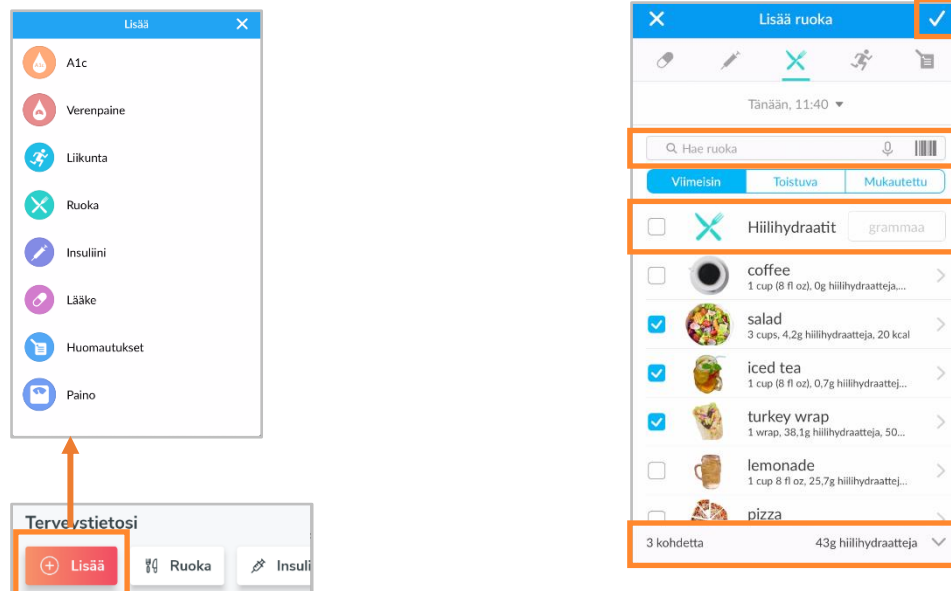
Lisää ✕

A1c

Verenpaine

Liikunta

Ruoka

Insuliini

Lääke

Huomautukset

Paino

Terveystietosi

Lisää

Ruoka

Insuli

✕ Lisää ruoka ✓

Tänään, 11:40

Hae ruoka

Viimeisin | Toistuva | Mukautettu

Hiilihydraatit grammaa

coffee
1 cup (8 fl oz), 0g hiilihydraatteja,...

salad
3 cups, 4,2g hiilihydraatteja, 20 kcal

iced tea
1 cup (8 fl oz), 0,7g hiilihydraattej...

turkey wrap
1 wrap, 38,1g hiilihydraatteja, 50...

lemonade
1 cup (8 fl oz), 25,7g hiilihydraatt...

pizza

3 kohdetta 43g hiilihydraatteja